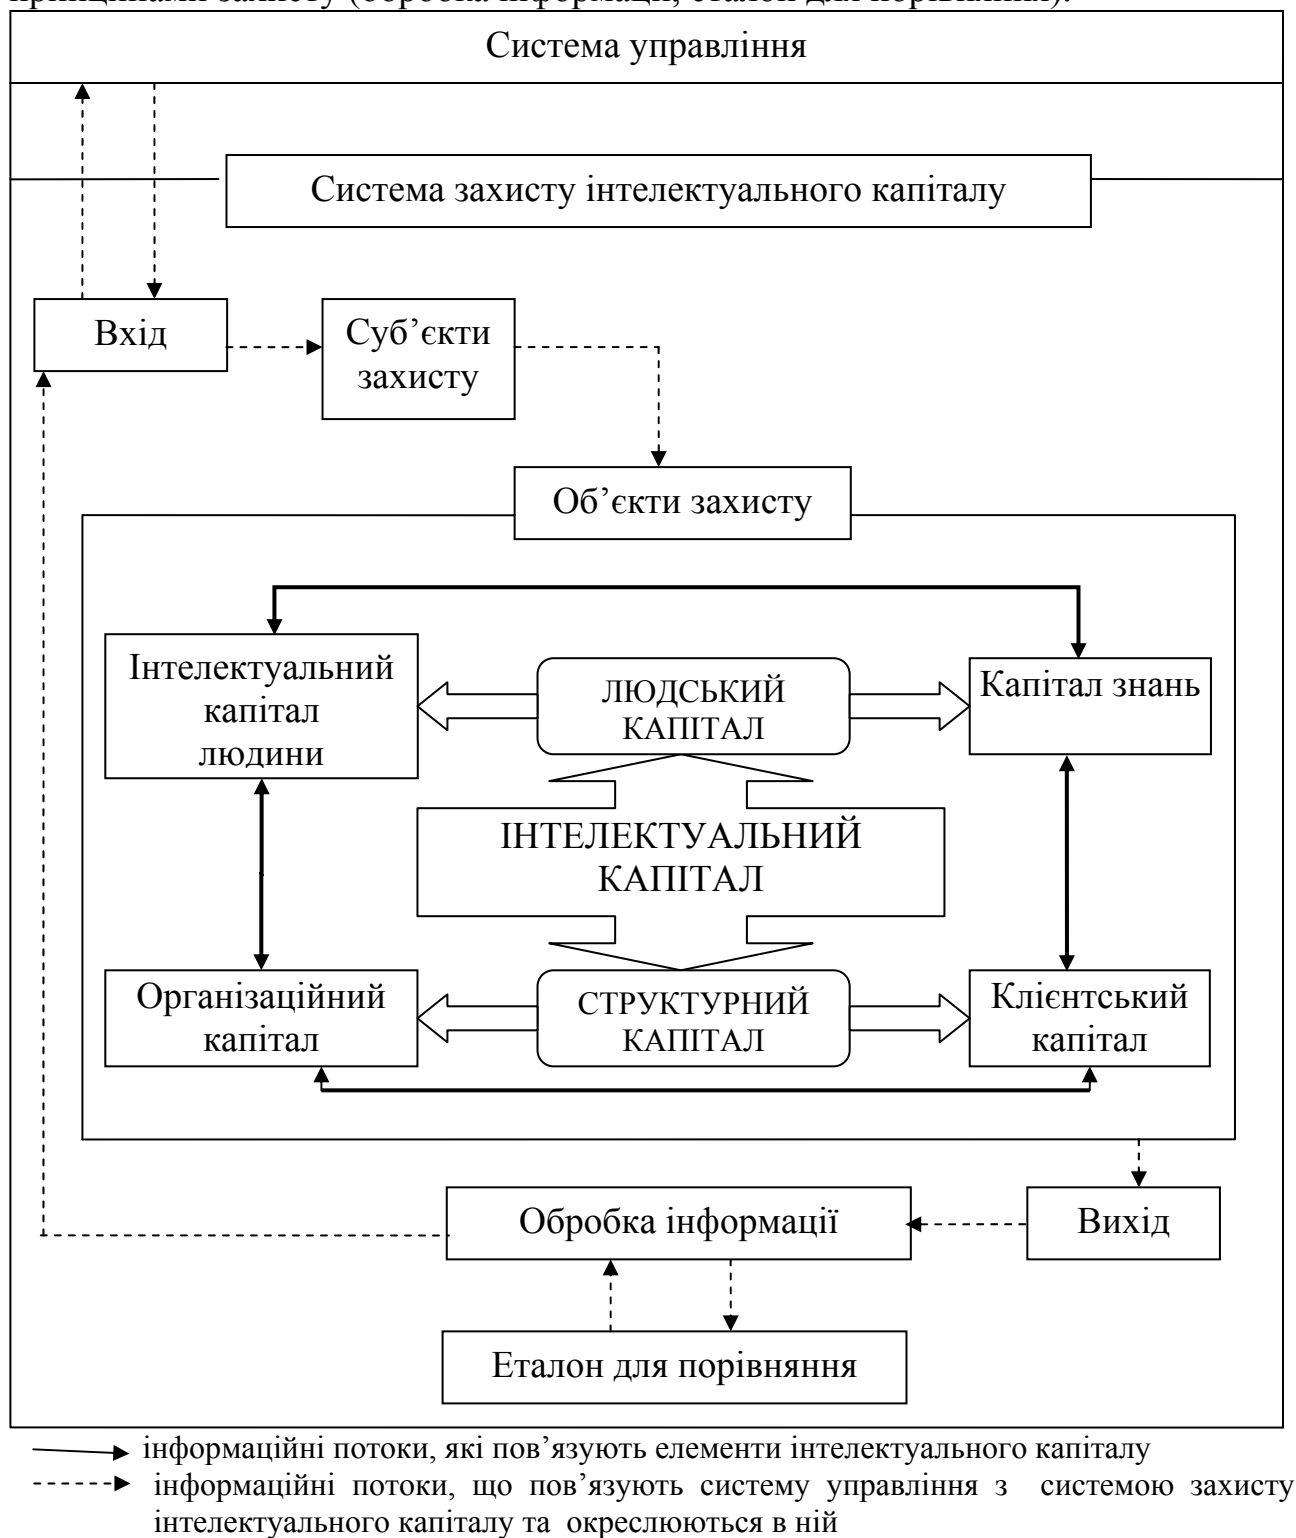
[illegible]

Система управління

Система захисту інтелектуального капіталу

Вхід

Суб’єкти захисту

Об’єкти захисту

Інтелектуальний капітал людини

ЛЮДСЬКИЙ КАПІТАЛ

Капітал знань

ІНТЕЛЕКТУАЛЬНИЙ КАПІТАЛ

Організаційний капітал

СТРУКТУРНИЙ КАПІТАЛ

Клієнтський капітал

Обробка інформації

Вихід

Еталон для порівняння

інформаційні потоки, які пов’язують елементи інтелектуального капіталу

інформаційні потоки, що пов’язують систему управління з системою захисту інтелектуального капіталу та окреслюються в ній